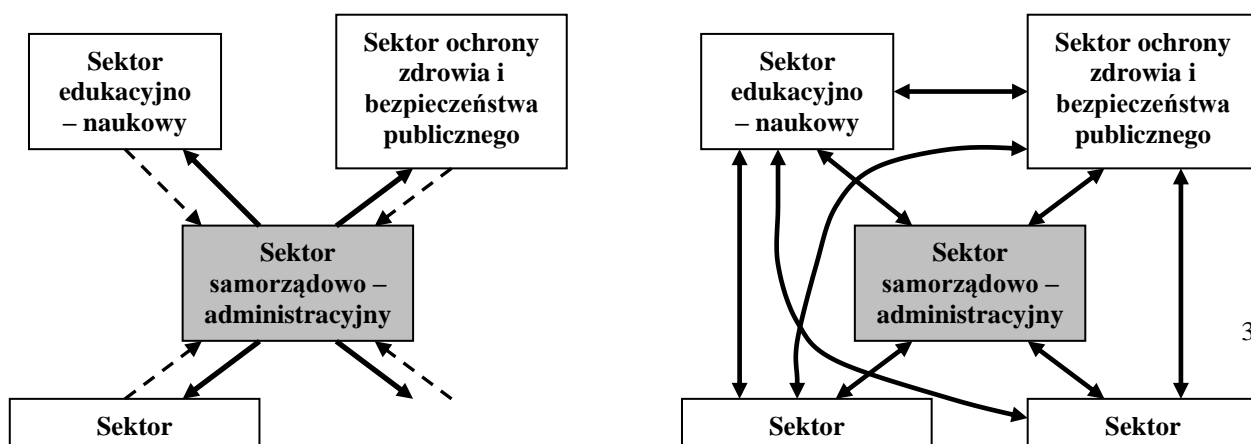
Sektor edukacyjno – naukowy

Sektor ochrony zdrowia i bezpieczeństwa publicznego

Sektor samorządowo – administracyjny

Sektor

Sektor edukacyjno – naukowy

Sektor ochrony zdrowia i bezpieczeństwa publicznego

Sektor samorządowo – administracyjny

3

Sektor

Sektor